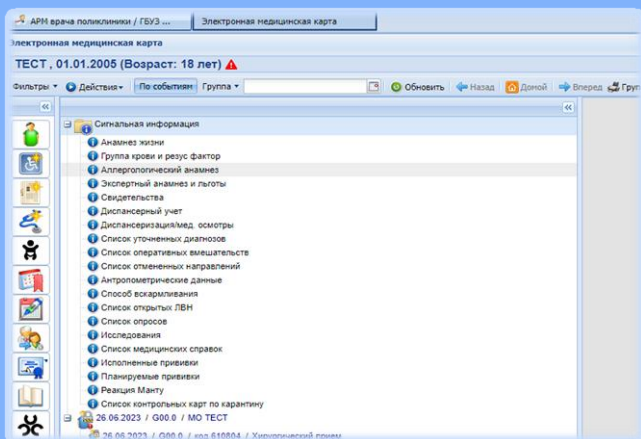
АРМ врача поликлиники / ГБУЗ ... | Электронная медицинская карта

Электронная медицинская карта

ТЕСТ , 01.01.2005 (Возраст: 18 лет)

Фильтры | Действия | По событиям | Группа | Обновить | Назад | Домой | Вперед | Груп

Сигнальная информация
Анамнез жизни
Группа крови и резус фактор
Аллергологический анамнез
Экспертный анамнез и льготы
Свидетельства
Диспансерный учет
Диспансеризация/мед. осмотры
Список уточненных диагнозов
Список оперативных вмешательств
Список отмененных направлений
Антропометрические данные
Способ вскармливания
Список открытых ЛВН
Список опросов
Исследования
Список медицинских справок
Исполненные прививки
Планируемые прививки
Реакция Манту
Список контрольных карт по карантину
26.06.2023 / G00.0 / МО ТЕСТ
26.06.2023 / G00.0 / код 610804 / Хирургический прием